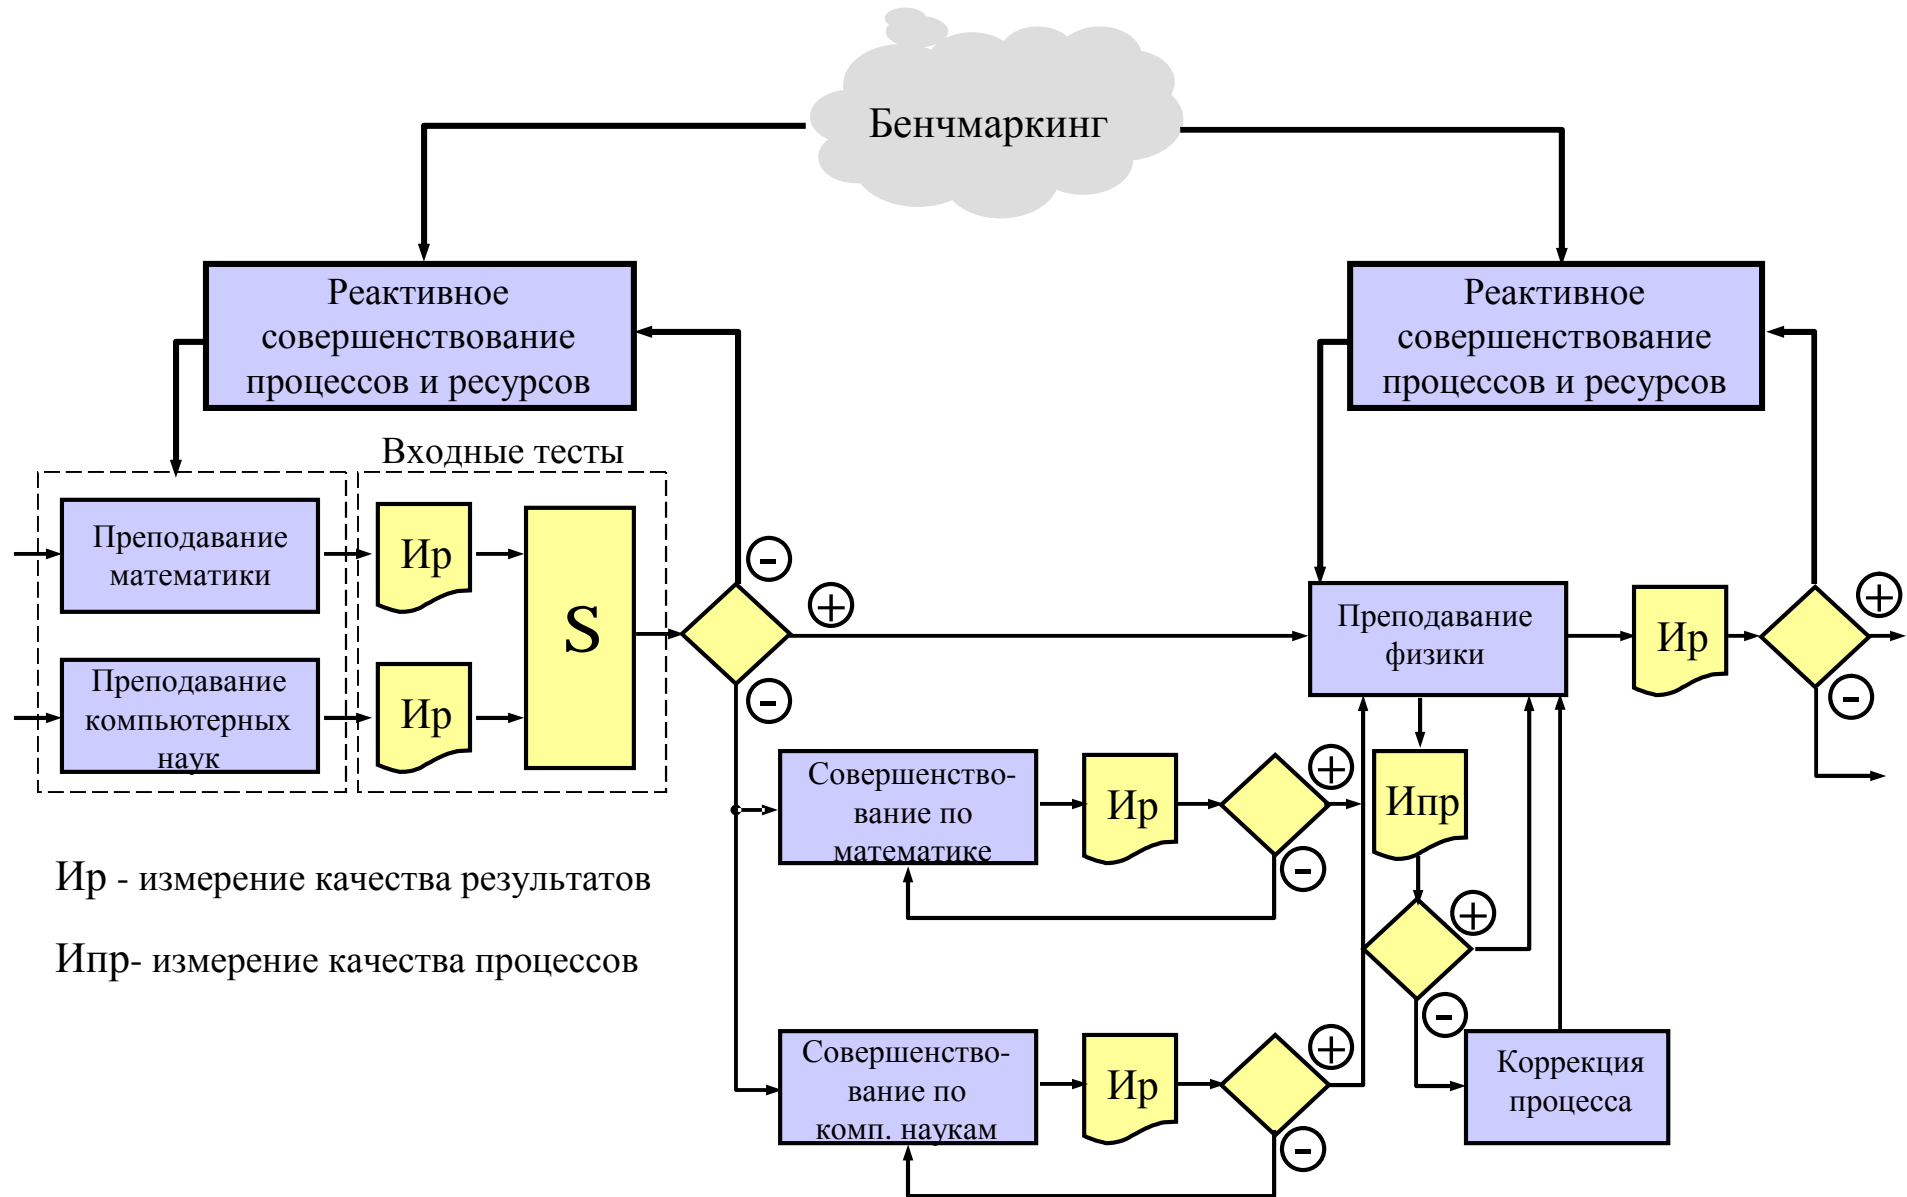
Бенчмаркинг

Реактивное совершенствование процессов и ресурсов

Реактивное совершенствование процессов и ресурсов

Входные тесты

Преподавание математики

Преподавание компьютерных наук

Ир

Ир

S

−

+

−

Преподавание физики

Ир

+

−

Совершенство-вание по математике

Ир

+

−

Ипр

+

−

Совершенство-вание по комп. наукам

Ир

+

−

Коррекция процесса

Ир - измерение качества результатов

Ипр- измерение качества процессов